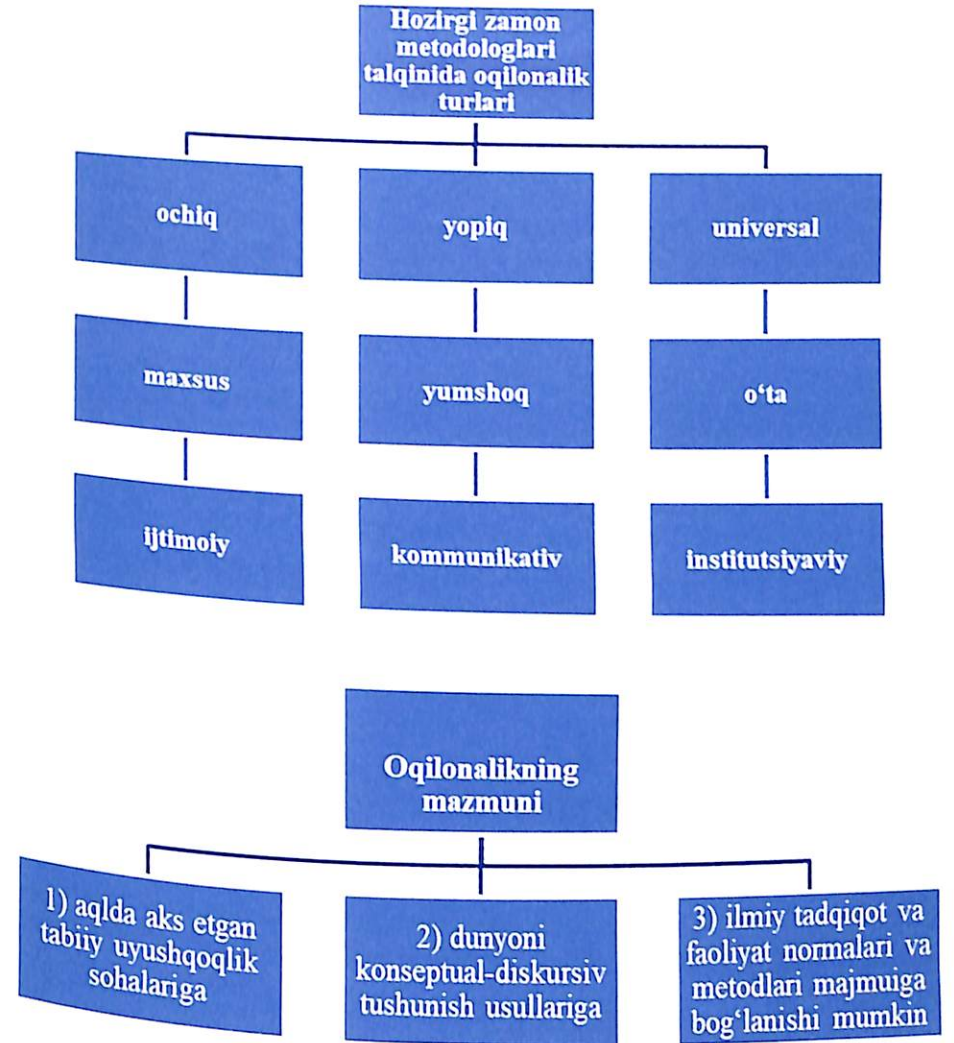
Hozirgi zamon metodologlari talqinida oqilonalik turlari

ochiq

yopiq

universal

maxsus

yumshoq

o‘ta

ijtimoiy

kommunikativ

institutsiyaviy

Oqilonalikning mazmuni

1) aqlda aks etgan tabiiy uyushqoqlik sohalariga

2) dunyoni konseptual-diskursiv tushunish usullariga

3) ilmiy tadqiqot va faoliyat normalari va metodlari majmuiga bog‘lanishi mumkin